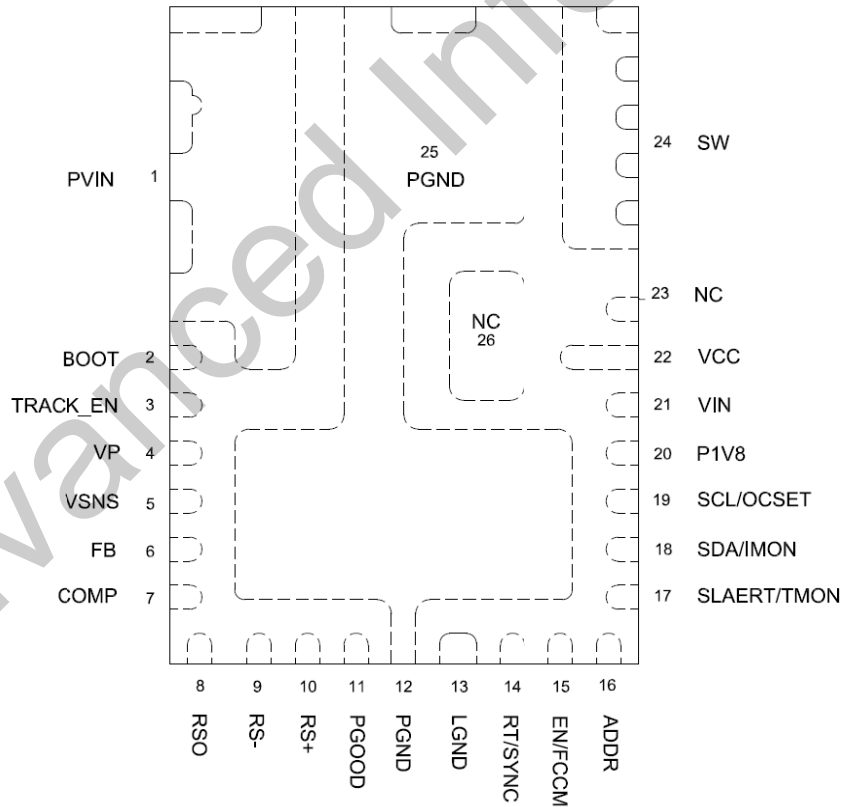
25
PGND

24 SW

PVIN 1

23 NC

NC
26

BOOT 2

22 VCC

TRACK_EN 3

21 VIN

VP 4

20 P1V8

VSNS 5

19 SCL/OCSET

FB 6

18 SDA/IMON

COMP 7

17 SLAERT/TMON

8 RSO
9 RS-
10 RS+
11 PGOOD
12 PGND
13 LGND
14 RT/SYNC
15 EN/FCCM
16 ADDR

Advanced Info